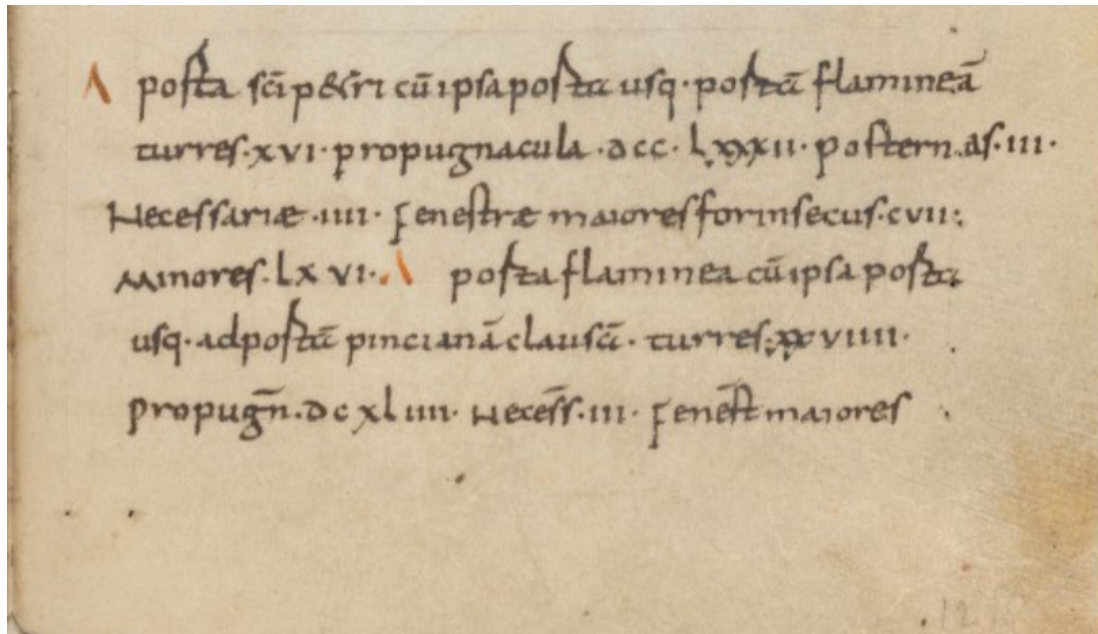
A porta sci petri cu ipsa porta usq· porta flaminea turres·xvi·propugnacula·dcc·lxxxii·posternas·iii· Necessariae·iiii· fenestrae maiores forinsecus·cvii· Minores·lxvi·A porta flaminea cu ipsa porta usq·ad porta pincianā clausā·turres·xxviiii· propugn·dcxliiii·Necess·iii·Fenest maiores·

·12